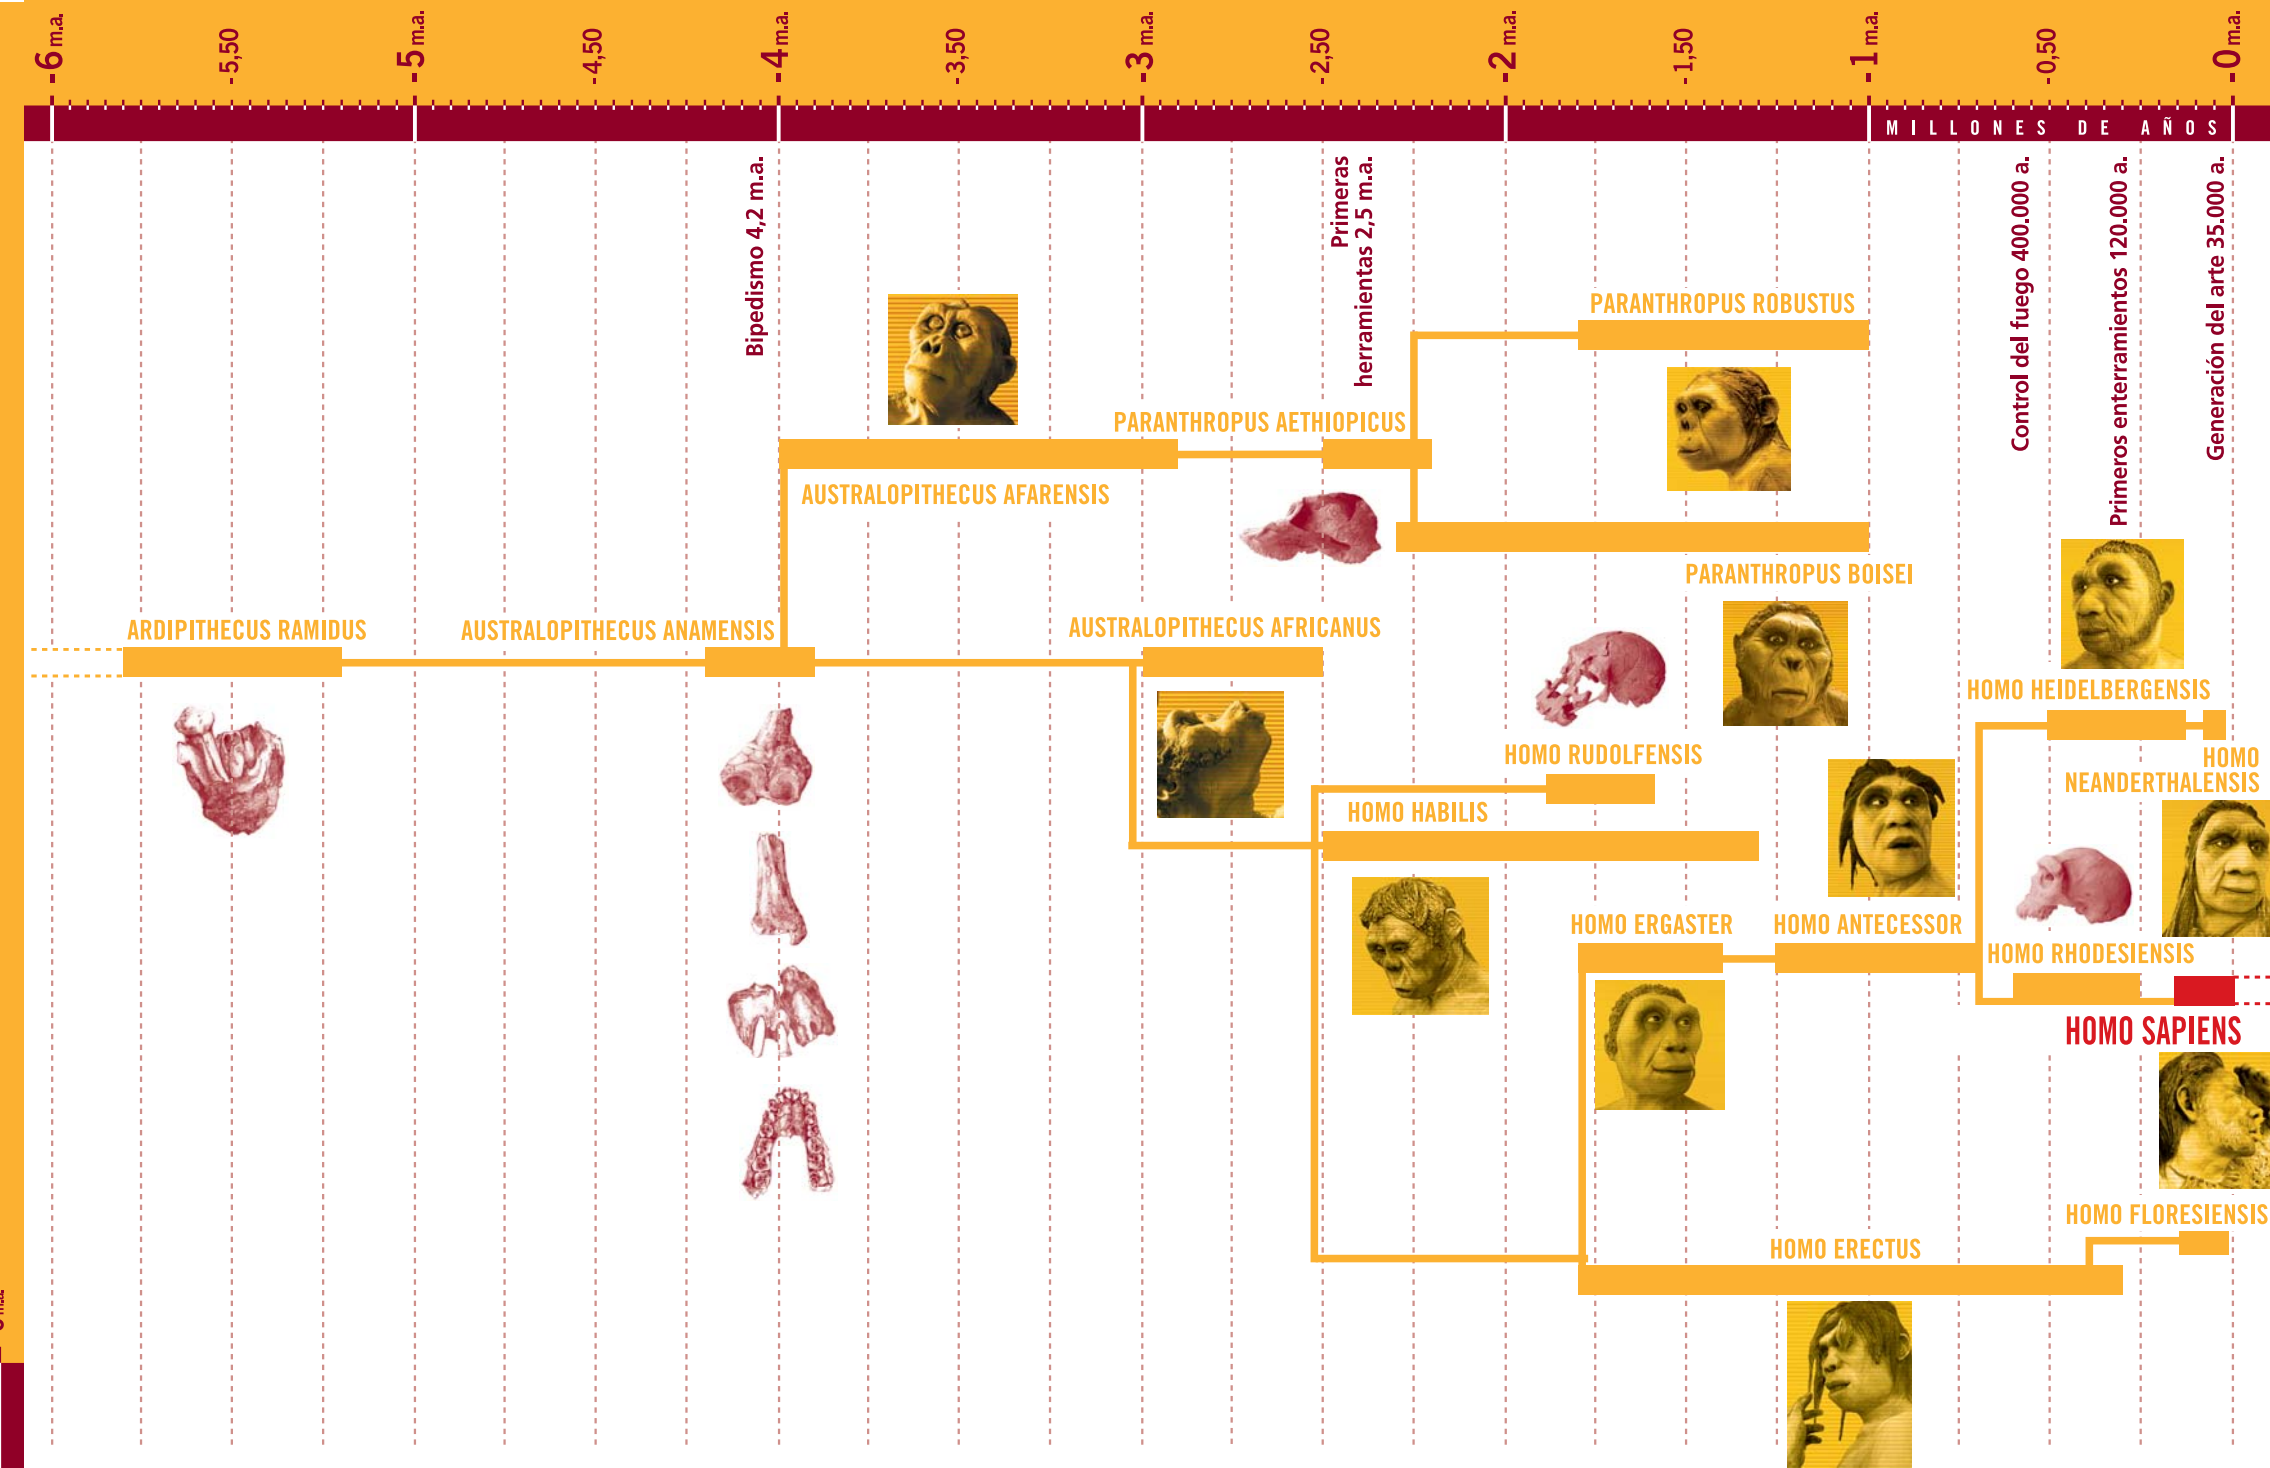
-6 m.a. -5,50 -5 m.a. -4,50 -4 m.a. -3,50 -3 m.a. -2,50 -2 m.a. -1,50 -1 m.a. -0,50 -0 m.a.

MILLONES DE AÑOS

Bipedismo 4,2 m.a.

Primeras herramientas 2,5 m.a.

Control del fuego 400.000 a.

Primeros enterramientos 120.000 a.

Generación del arte 35.000 a.

PARANTHROPUS ROBUSTUS

PARANTHROPUS AETHIOPICUS

AUSTRALOPITHECUS AFARENSIS

PARANTHROPUS BOISEI

ARDIPITHECUS RAMIDUS

AUSTRALOPITHECUS ANAMENSIS

AUSTRALOPITHECUS AFRICANUS

HOMO HEIDELBERGENSIS

HOMO RUDOLFENSIS

HOMO NEANDERTHALENSIS

HOMO HABILIS

HOMO ERGASTER

HOMO ANTECESSOR

HOMO RHODESIENSIS

HOMO SAPIENS

HOMO FLORESIENSIS

HOMO ERECTUS